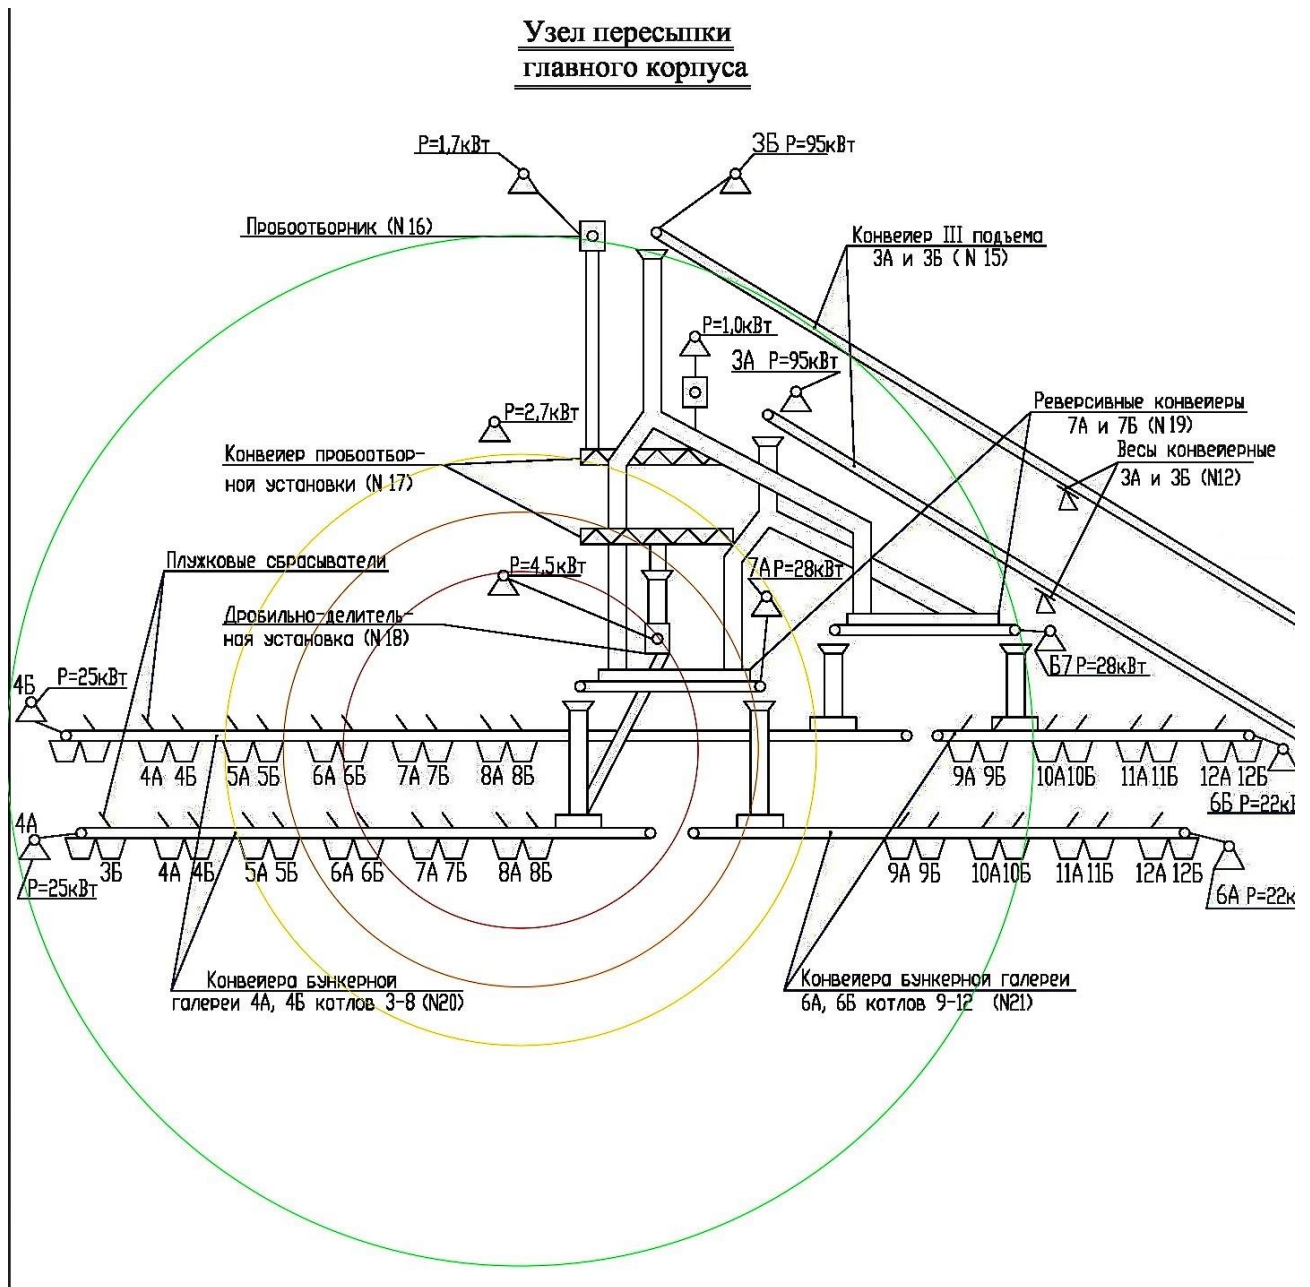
Узел пересыпки
главного корпуса

P=1,7кВт
3Б P=95кВт
Пробоотборник (N 16)
Конвейер III подъема
3А и 3Б ( N 15)
P=1,0кВт
3А P=95кВт
P=2,7кВт
Реверсивные конвейеры
7А и 7Б (N 19)
Весы конвейерные
3А и 3Б (N12)
Конвейер пробоотборной установки (N 17)
Плужковые сбрасыватели
P=4,5кВт
7А P=28кВт
Дробильно-делительная установка (N 18)
Б7 P=28кВт
4Б P=25кВт
4А 4Б 5А 5Б 6А 6Б 7А 7Б 8А 8Б
9А 9Б 10А 10Б 11А 11Б 12А 12Б
6Б P=22к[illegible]
4А
3Б 4А 4Б 5А 5Б 6А 6Б 7А 7Б 8А 8Б
9А 9Б 10А 10Б 11А 11Б 12А 12Б
P=25кВт
6А P=22к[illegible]
Конвейера бункерной галереи 4А, 4Б котлов 3-8 (N20)
Конвейера бункерной галереи 6А, 6Б котлов 9-12 (N21)